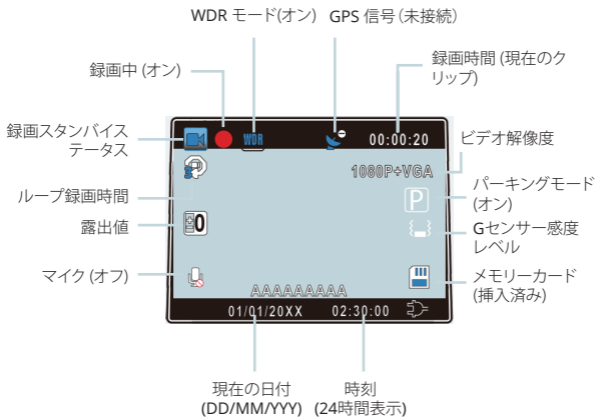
WDR モード(オン)

GPS 信号(未接続)

録画中 (オン)

録画時間 (現在のクリップ)

録画スタンバイステータス

WDR

00:00:20

ビデオ解像度

1080P+VGA

ループ録画時間

パーキングモード(オン)

P

露出値

0

Gセンサー感度レベル

マイク (オフ)

メモリーカード(挿入済み)

AAAAAAAAA

01/01/20XX

02:30:00

現在の日付 (DD/MM/YYY)

時刻 (24時間表示)